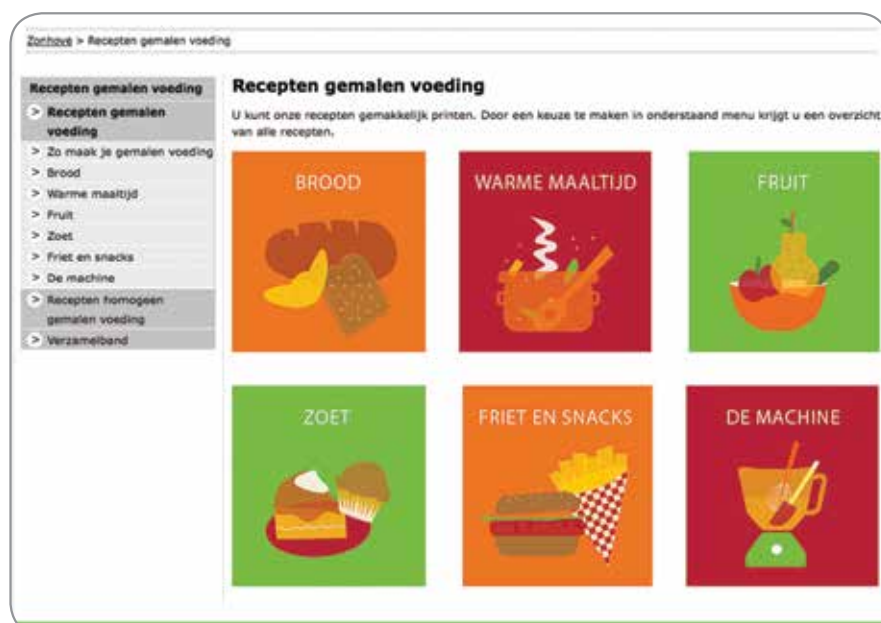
Zonhove > Recepten gemalen voeding

Recepten gemalen voeding
> Recepten gemalen voeding
> Zo maak je gemalen voeding
> Brood
> Warme maaltijd
> Fruit
> Zoet
> Friet en snacks
> De machine
> Recepten homogeen gemalen voeding
> Verzamelband

Recepten gemalen voeding

U kunt onze recepten gemakkelijk printen. Door een keuze te maken in onderstaand menu krijgt u een overzicht van alle recepten.

BROOD

WARME MAALTIJD

FRUIT

ZOET

FRIET EN SNACKS

DE MACHINE